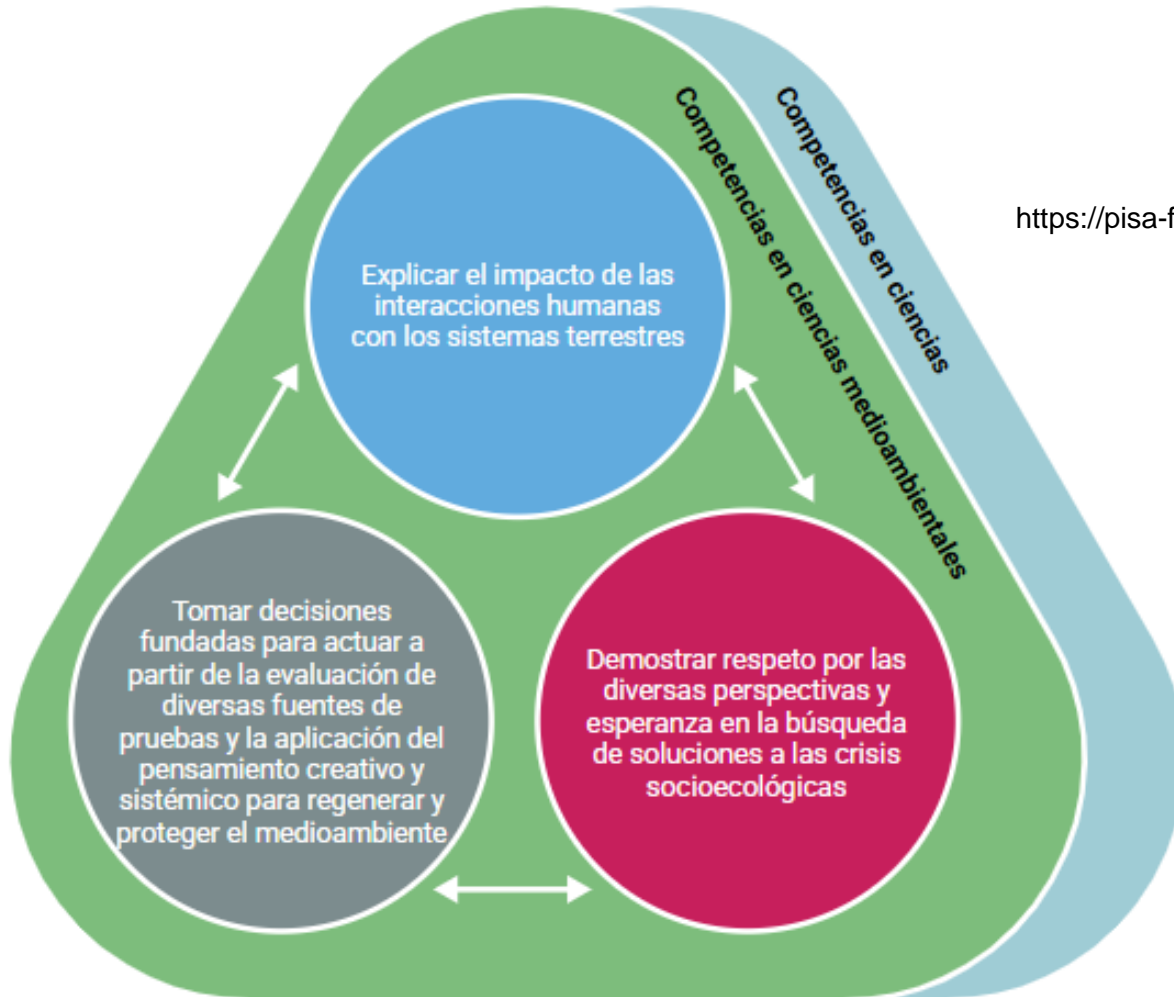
Competencias en ciencias

Competencias en ciencias medioambientales

https://pisa-f

Explicar el impacto de las interacciones humanas con los sistemas terrestres

Tomar decisiones fundadas para actuar a partir de la evaluación de diversas fuentes de pruebas y la aplicación del pensamiento creativo y sistémico para regenerar y proteger el medioambiente

Demostrar respeto por las diversas perspectivas y esperanza en la búsqueda de soluciones a las crisis socioecológicas